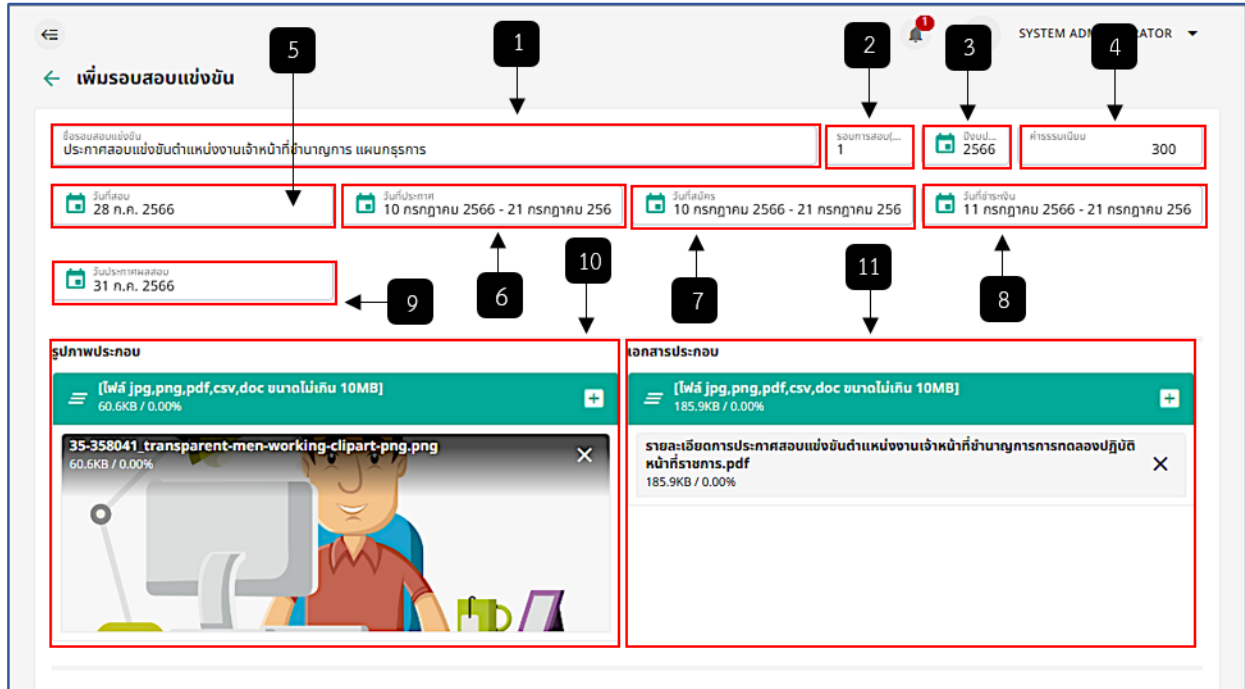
1

SYSTEM ADM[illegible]RATOR

2

3

4

5

เพิ่มรอบสอบแข่งขัน

ชื่อรอบสอบแข่งขัน
ประกาศสอบแข่งขันตำแหน่งงานเจ้าหน้าที่ชำนาญการ แผนกธุรการ

รอบการสอบ(...
1

ปีงบป...
2566

ค่าธรรมเนียม
300

วันที่สอบ
28 ก.ค. 2566

วันที่ประกาศ
10 กรกฎาคม 2566 - 21 กรกฎาคม 256

วันที่สมัคร
10 กรกฎาคม 2566 - 21 กรกฎาคม 256

วันที่ชำระเงิน
11 กรกฎาคม 2566 - 21 กรกฎาคม 256

10

11

วันประกาศผลสอบ
31 ก.ค. 2566

9

6

7

8

รูปภาพประกอบ

[ไฟล์ jpg,png,pdf,csv,doc ขนาดไม่เกิน 10MB]
60.6KB / 0.00%

35-358041_transparent-men-working-clipart-png.png
60.6KB / 0.00%

เอกสารประกอบ

[ไฟล์ jpg,png,pdf,csv,doc ขนาดไม่เกิน 10MB]
185.9KB / 0.00%

รายละเอียดการประกาศสอบแข่งขันตำแหน่งงานเจ้าหน้าที่ชำนาญการทดลองปฏิบัติหน้าที่ราชการ.pdf
185.9KB / 0.00%